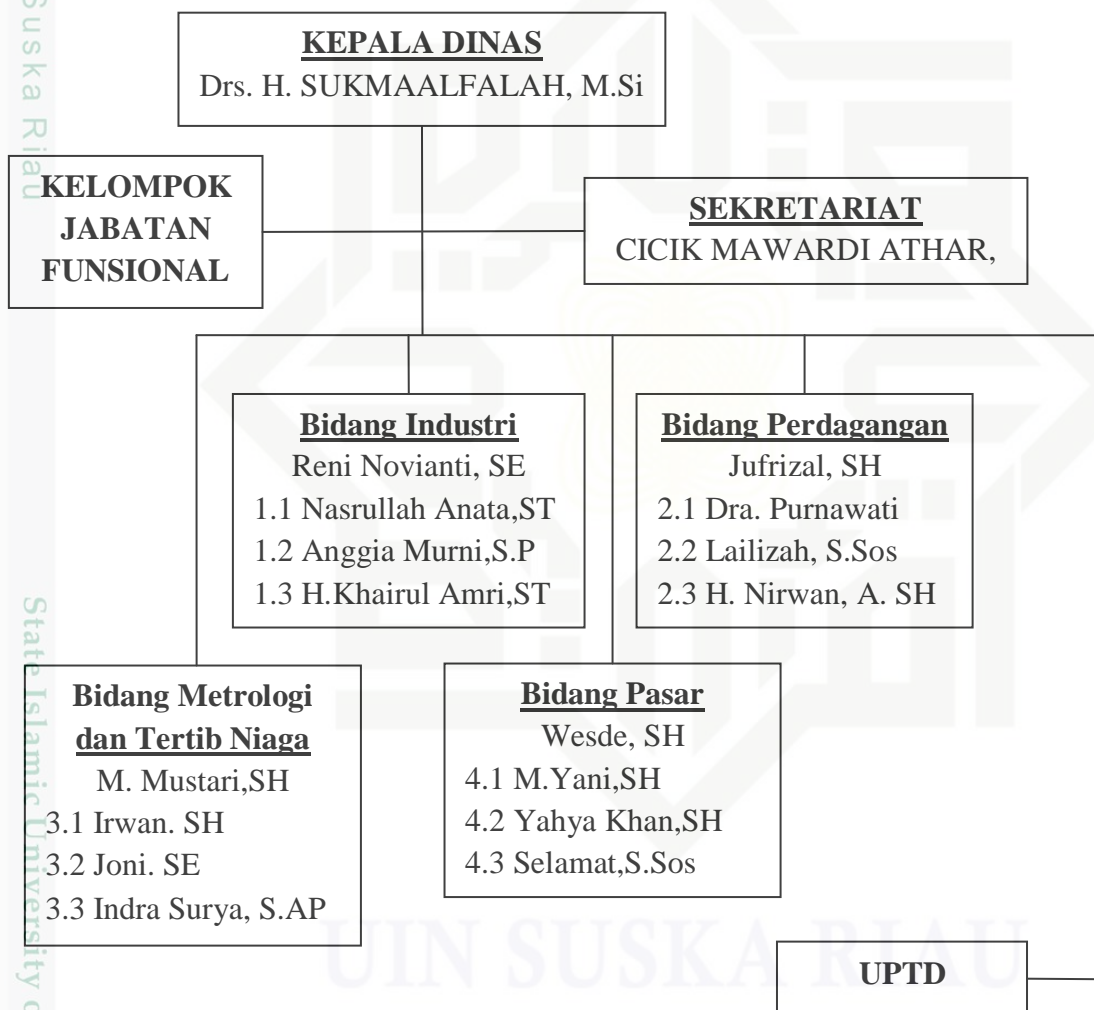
Suska Riau

KEPALA DINAS
Drs. H. SUKMAALFALAH, M.Si

KELOMPOK JABATAN FUNSIONAL

SEKRETARIAT
CICIK MAWARDI ATHAR,

Bidang Industri
Reni Novianti, SE
1.1 Nasrullah Anata,ST
1.2 Anggia Murni,S.P
1.3 H.Khairul Amri,ST

Bidang Perdagangan
Jufrizal, SH
2.1 Dra. Purnawati
2.2 Lailizah, S.Sos
2.3 H. Nirwan, A. SH

State Islamic University

Bidang Metrologi dan Tertib Niaga
M. Mustari,SH
3.1 Irwan. SH
3.2 Joni. SE
3.3 Indra Surya, S.AP

Bidang Pasar
Wesde, SH
4.1 M.Yani,SH
4.2 Yahya Khan,SH
4.3 Selamat,S.Sos

UIN SUSKA RIAU

UPTD